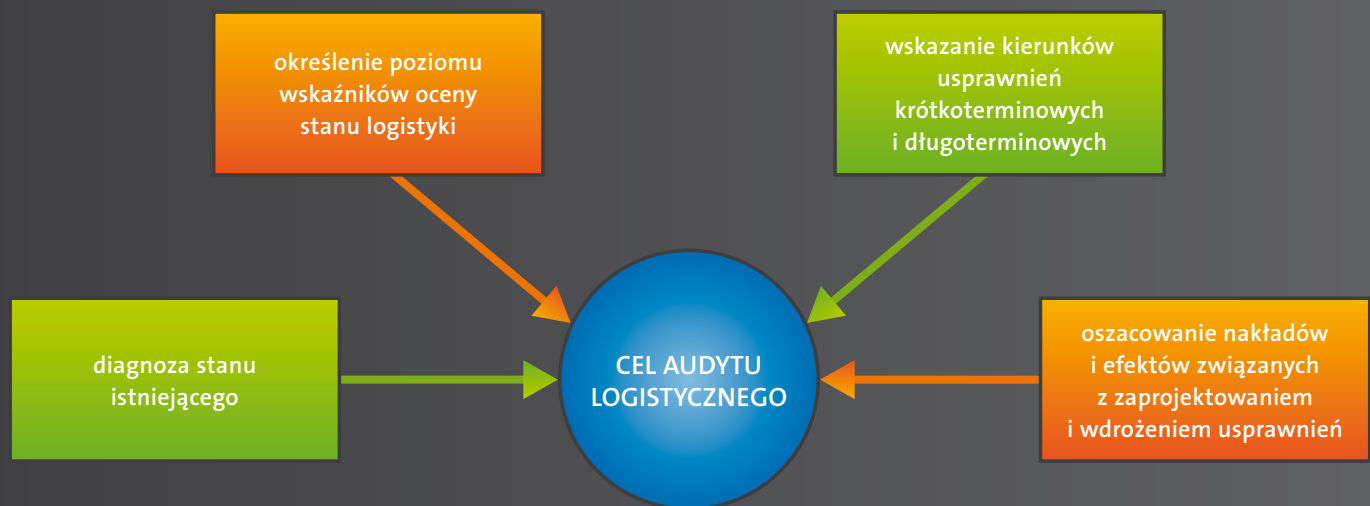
określenie poziomu wskaźników oceny stanu logistyki

wskazanie kierunków usprawnień krótkoterminowych i długoterminowych

diagnoza stanu istniejącego

CEL AUDYTU LOGISTYCZNEGO

oszacowanie nakładów i efektów związanych z zaprojektowaniem i wdrożeniem usprawnień